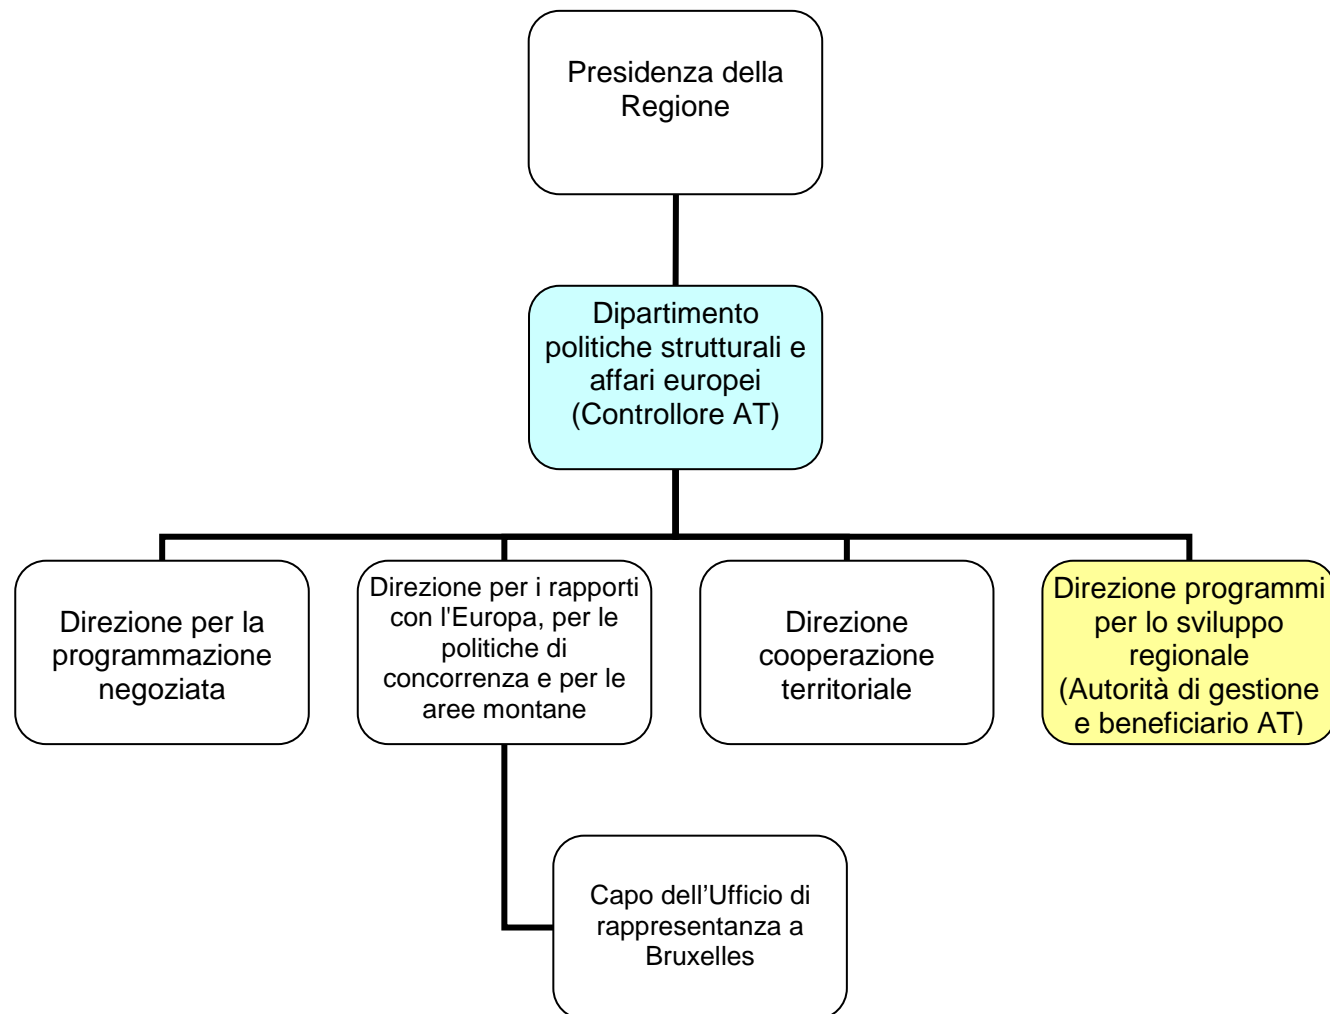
Presidenza della Regione

Dipartimento politiche strutturali e affari europei (Controllore AT)

Direzione per la programmazione negoziata

Direzione per i rapporti con l'Europa, per le politiche di concorrenza e per le aree montane

Direzione cooperazione territoriale

Direzione programmi per lo sviluppo regionale (Autorità di gestione e beneficiario AT)

Capo dell’Ufficio di rappresentanza a Bruxelles